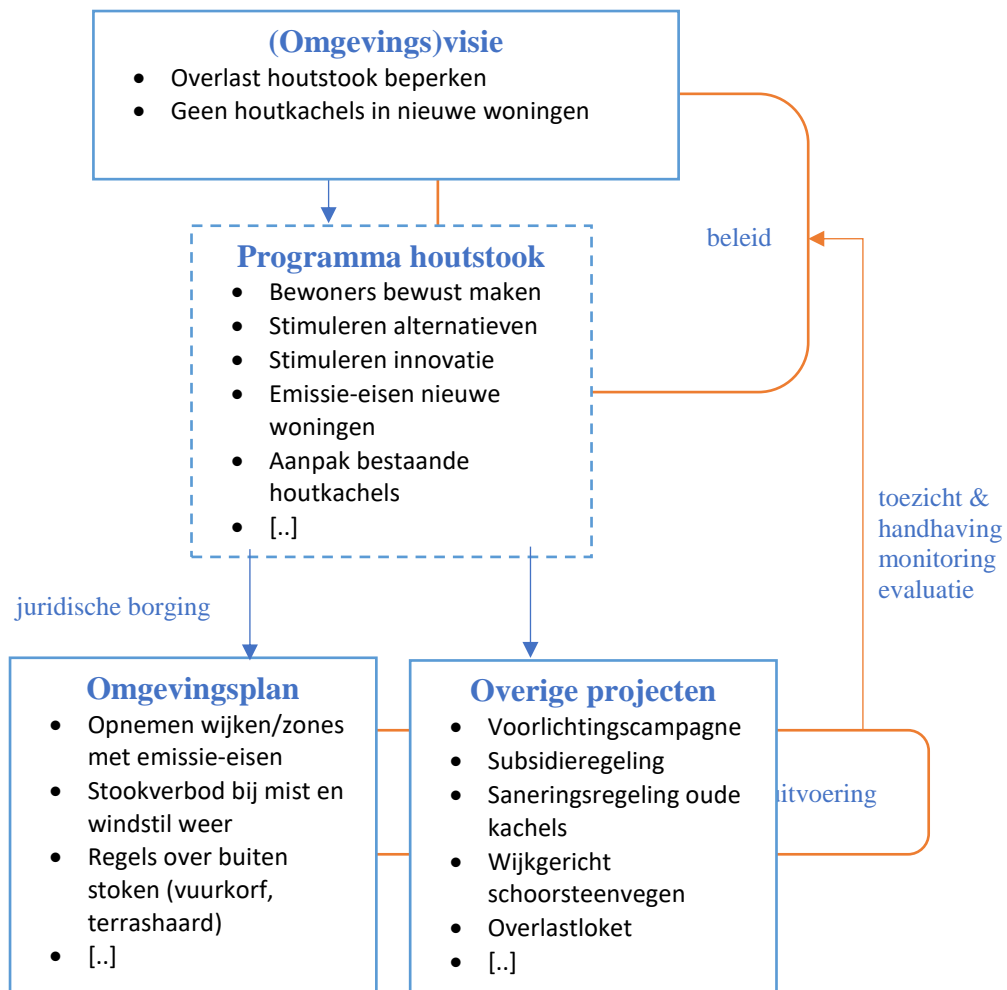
(Omgevings)visie
- Overlast houtstook beperken
- Geen houtkachels in nieuwe woningen

beleid

Programma houtstook
- Bewoners bewust maken
- Stimuleren alternatieven
- Stimuleren innovatie
- Emissie-eisen nieuwe woningen
- Aanpak bestaande houtkachels
- [..]

toezicht & handhaving monitoring evaluatie

juridische borging

Omgevingsplan
- Opnemen wijken/zones met emissie-eisen
- Stookverbod bij mist en windstil weer
- Regels over buiten stoken (vuurkorf, terrashaard)
- [..]

Overige projecten
- Voorlichtingscampagne
- Subsidieregeling
- Saneringsregeling oude kachels
- Wijkgericht schoorsteenvegen
- Overlastloket
- [..]

uitvoering